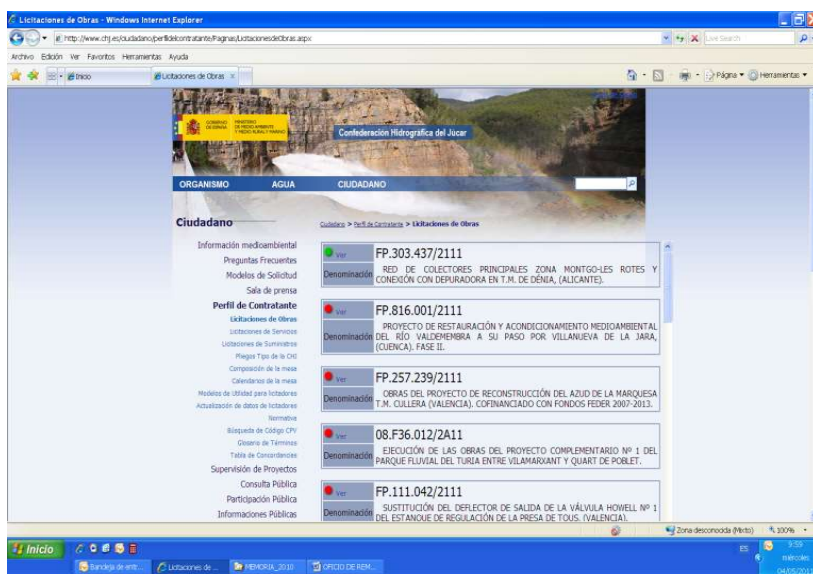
Licitaciones de Obras - Windows Internet Explorer

http://www.chj.es/ciudadano/perfildelcontratante/Paginas/LicitacionesdeObras.aspx

Live Search

Archivo Edición Ver Favoritos Herramientas Ayuda

Inicio

Licitaciones de Obras

Página Herramientas

GOBIERNO DE ESPAÑA MINISTERIO DE MEDIO AMBIENTE Y MEDIO RURAL Y MARINO

Confederación Hidrográfica del Júcar

ORGANISMO AGUA CIUDADANO

Ciudadano

Ciudadano > Perfil de Contratante > Licitaciones de Obras

Información medioambiental
Preguntas Frecuentes
Modelos de Solicitud
Sala de prensa
Perfil de Contratante
Licitaciones de Obras
Licitaciones de Servicios
Licitaciones de Suministros
Pliegos Tipo de la CHJ
Composición de la mesa
Calendarios de la mesa
Modelos de Utilidad para licitadores
Actualización de datos de licitadores
Normativa
Búsqueda de Código CPV
Glosario de Términos
Tabla de Concordancias
Supervisión de Proyectos
Consulta Pública
Participación Pública
Informaciones Públicas

Ver FP.303.437/2111
Denominación RED DE COLECTORES PRINCIPALES ZONA MONTGO-LES ROTES Y CONEXIÓN CON DEPURADORA EN T.M. DE DÉNIA, (ALICANTE).

Ver FP.816.001/2111
Denominación PROYECTO DE RESTAURACIÓN Y ACONDICIONAMIENTO MEDIOAMBIENTAL DEL RÍO VALDEMEMBRA A SU PASO POR VILLANUEVA DE LA JARA, (CUENCA). FASE II.

Ver FP.257.239/2111
Denominación OBRAS DEL PROYECTO DE RECONSTRUCCIÓN DEL AZUD DE LA MARQUESA T.M. CULLERA (VALENCIA). COFINANCIADO CON FONDOS FEDER 2007-2013.

Ver 08.F36.012/2A11
Denominación EJECUCIÓN DE LAS OBRAS DEL PROYECTO COMPLEMENTARIO Nº 1 DEL PARQUE FLUVIAL DEL TURIA ENTRE VILAMARXANT Y QUART DE POBLET.

Ver FP.111.042/2111
Denominación SUSTITUCIÓN DEL DEFLECTOR DE SALIDA DE LA VÁLVULA HOWELL Nº 1 DEL ESTANQUE DE REGULACIÓN DE LA PRESA DE TOUS. (VALENCIA).

Zona desconocida (Mixto) 100%

Inicio Bandeja de entr... Licitaciones de ... MEMORIA_2010 OFICIO DE REM...

9:59 miércoles 04/05/2011